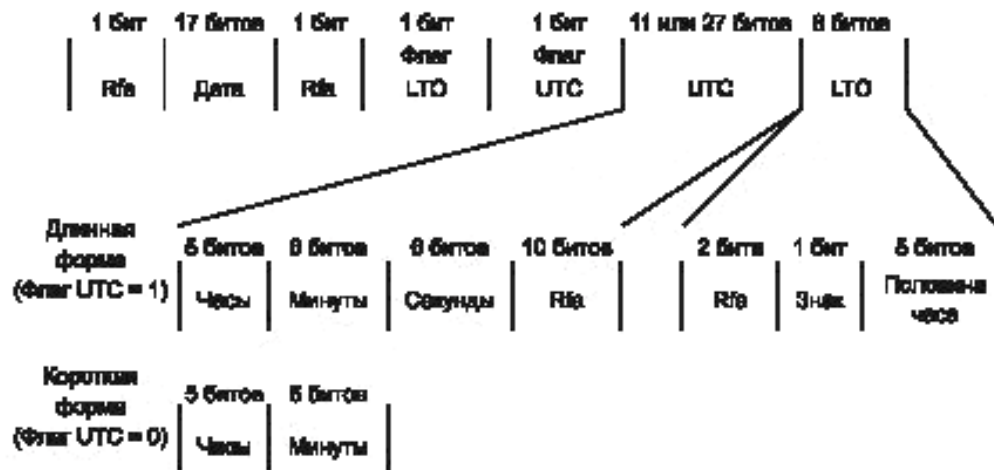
1 бит | 17 битов | 1 бит | 1 бит | 1 бит | 11 или 27 битов | 8 битов

Rfa | Дата | Rfa | Флаг LTO | Флаг UTC | UTC | LTO

Длинная форма (Флаг UTC = 1)

5 битов | 6 битов | 6 битов | 10 битов | 2 бита | 1 бит | 5 битов

Часы | Минуты | Секунды | Rfa | Rfa | Знак | Половина часа

Короткая форма (Флаг UTC = 0)

5 битов | 6 битов

Часы | Минуты